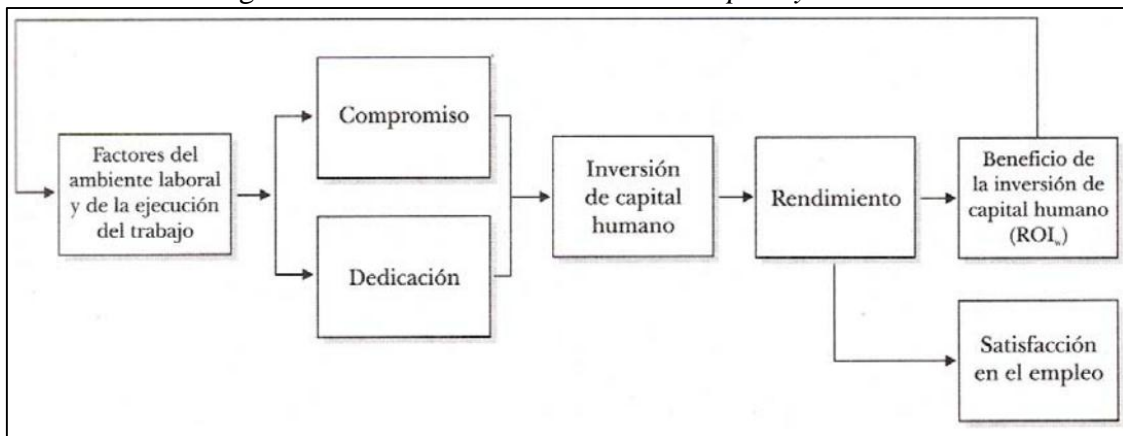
Factores del ambiente laboral y de la ejecución del trabajo

Compromiso

Dedicación

Inversión de capital humano

Rendimiento

Beneficio de la inversión de capital humano ($ROI_w$)

Satisfacción en el empleo